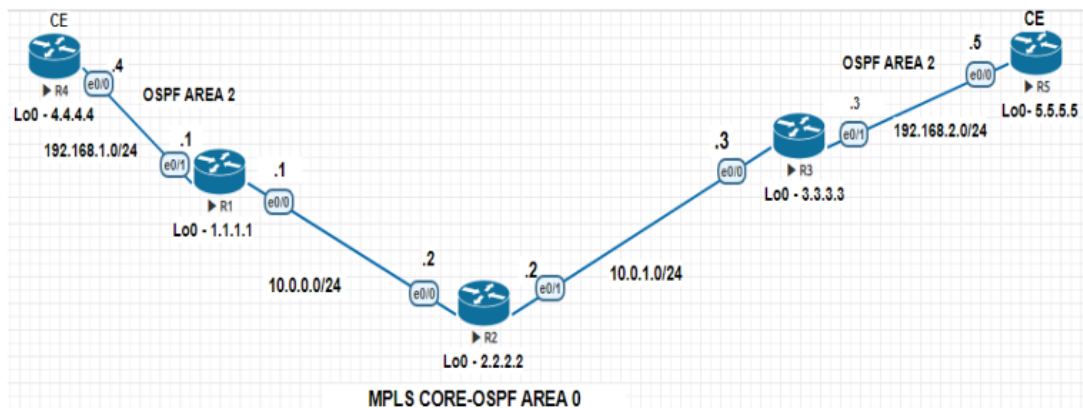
CE

e0/0 .4

R4

Lo0 - 4.4.4.4

OSPF AREA 2

192.168.1.0/24

.1

e0/1

R1

Lo0 - 1.1.1.1

.1

e0/0

10.0.0.0/24

.2

e0/0

R2

Lo0 - 2.2.2.2

.2

e0/1

10.0.1.0/24

.3

e0/0

R3

Lo0 - 3.3.3.3

.3

e0/1

192.168.2.0/24

OSPF AREA 2

.5

e0/0

CE

R5

Lo0- 5.5.5.5

MPLS CORE-OSPF AREA 0